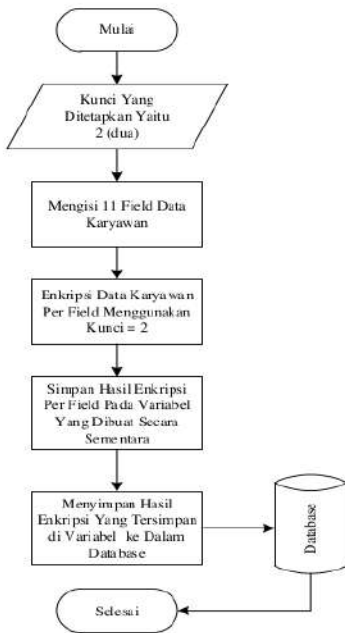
Mulai

Kunci Yang Ditetapkan Yaitu 2 (dua)

Mengisi 11 Field Data Karyawan

Enkripsi Data Karyawan Per Field Menggunakan Kunci = 2

Simpan Hasil Enkripsi Per Field Pada Variabel Yang Dibuat Secara Sementara

Menyimpan Hasil Enkripsi Yang Tersimpan di Variabel ke Dalam Database

Database

Selesai